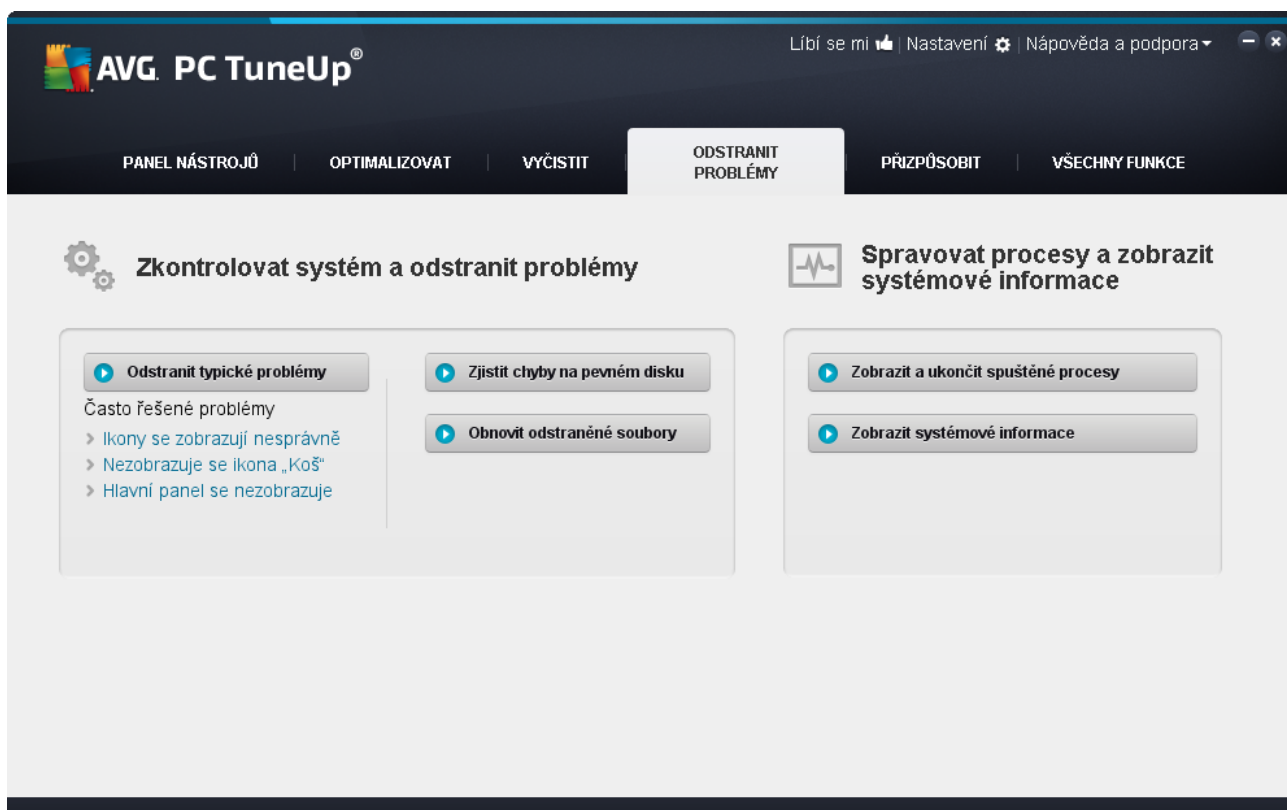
AVG. PC TuneUp®

Líbí se mi | Nastavení | Nápověda a podpora

PANEL NÁSTROJŮ | OPTIMALIZOVAT | VYČISTIT | ODSTRANIT PROBLÉMY | PŘIZPŮSOBIT | VŠECHNY FUNKCE

Zkontrolovat systém a odstranit problémy

Odstranit typické problémy

Často řešené problémy
› Ikony se zobrazují nesprávně
› Nezobrazuje se ikona „Koš"
› Hlavní panel se nezobrazuje

Zjistit chyby na pevném disku

Obnovit odstraněné soubory

Spravovat procesy a zobrazit systémové informace

Zobrazit a ukončit spuštěné procesy

Zobrazit systémové informace